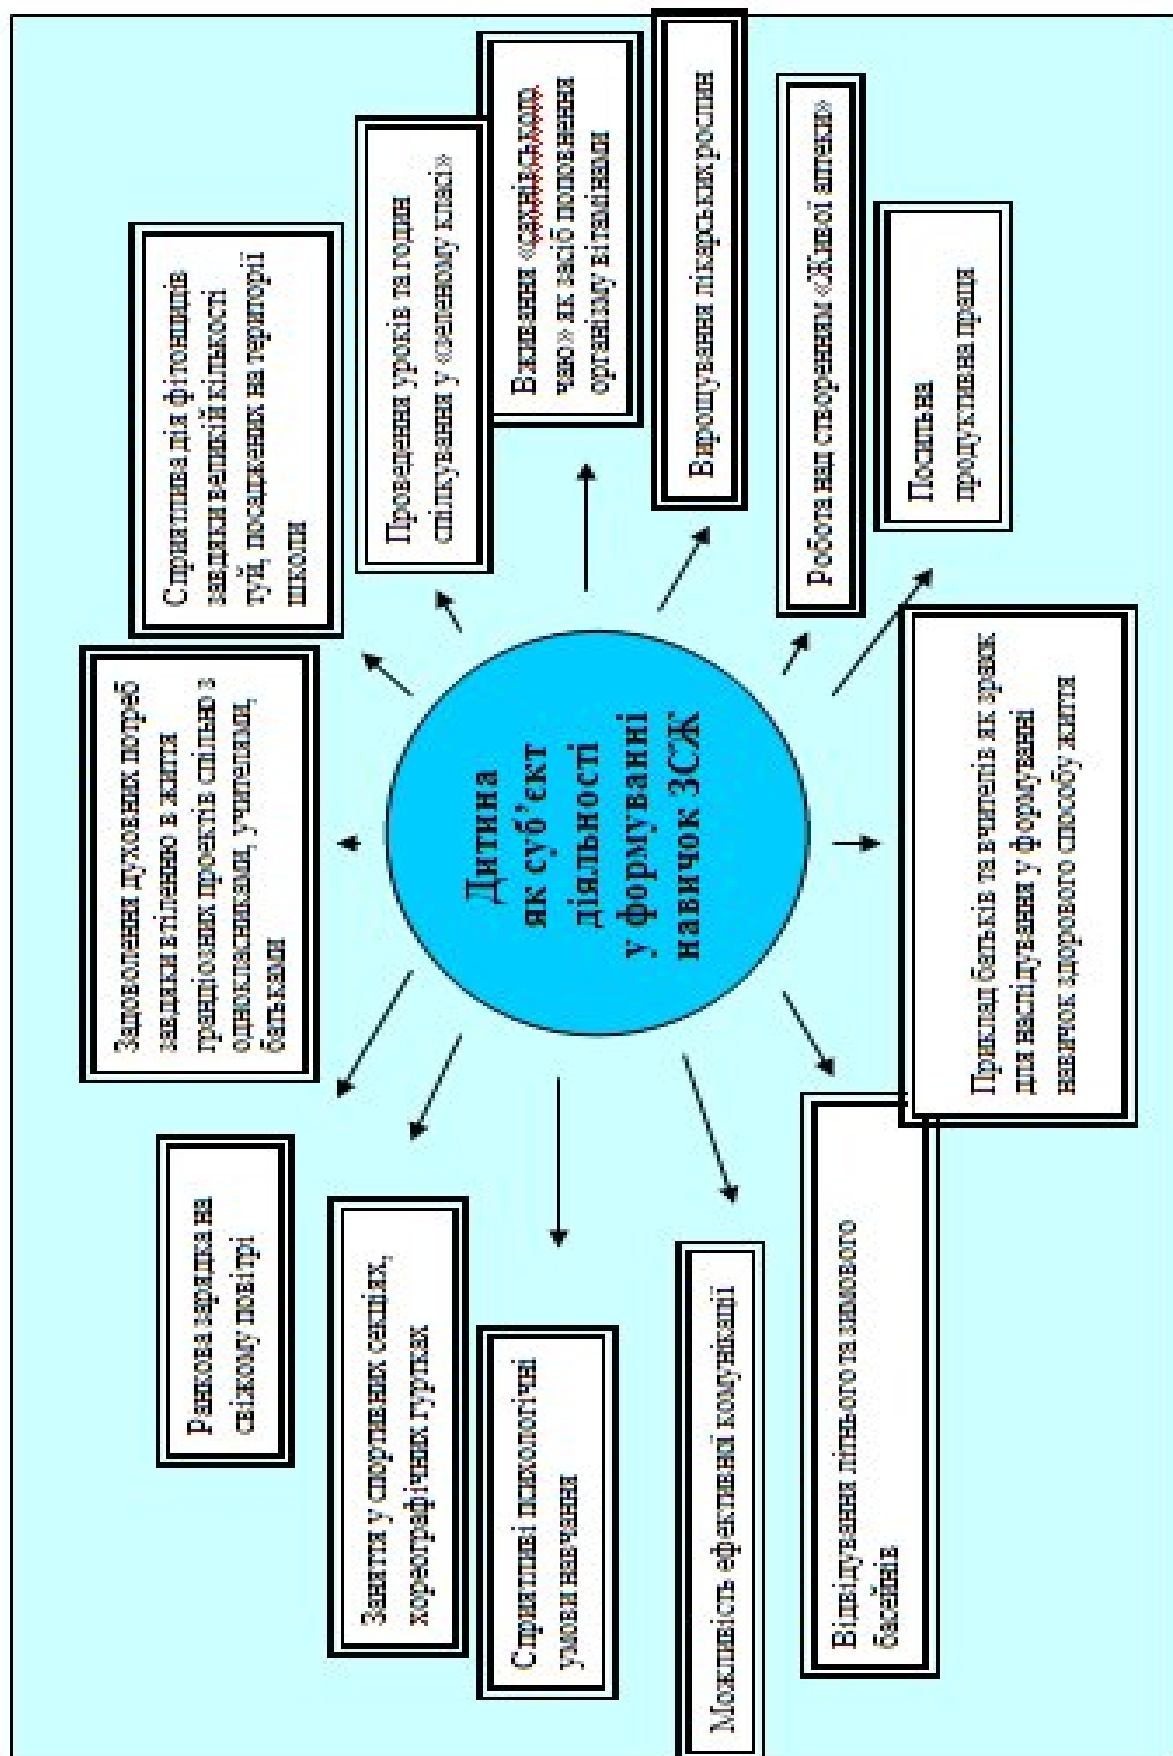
Дитина як суб'єкт діяльності у формуванні навичок ЗСЖ

Сприятлива дія фітонцидів завдяки великій кількості туй, посаджених на території школи

Проведення уроків та годин спілкування у «зеленому класі»

Вживання «шкільного чаю» як засіб поповнення організму вітамінами

Вирощування лікарських рослин

Робота над створенням «Живої аптеки»

Посильна продуктивна праця

Приклад батьків та вчителів як зразок для наслідування у формуванні навичок здорового способу життя

Відвідування літнього та зимового басейнів

Можливість ефективної комунікації

Сприятливі психологічні умови навчання

Заняття у спортивних секціях, хореографічних гуртках

Ранкова зарядка на свіжому повітрі

Задоволення духовних потреб завдяки втіленню в життя традиційних проектів спільно з однокласниками, учителями, батьками